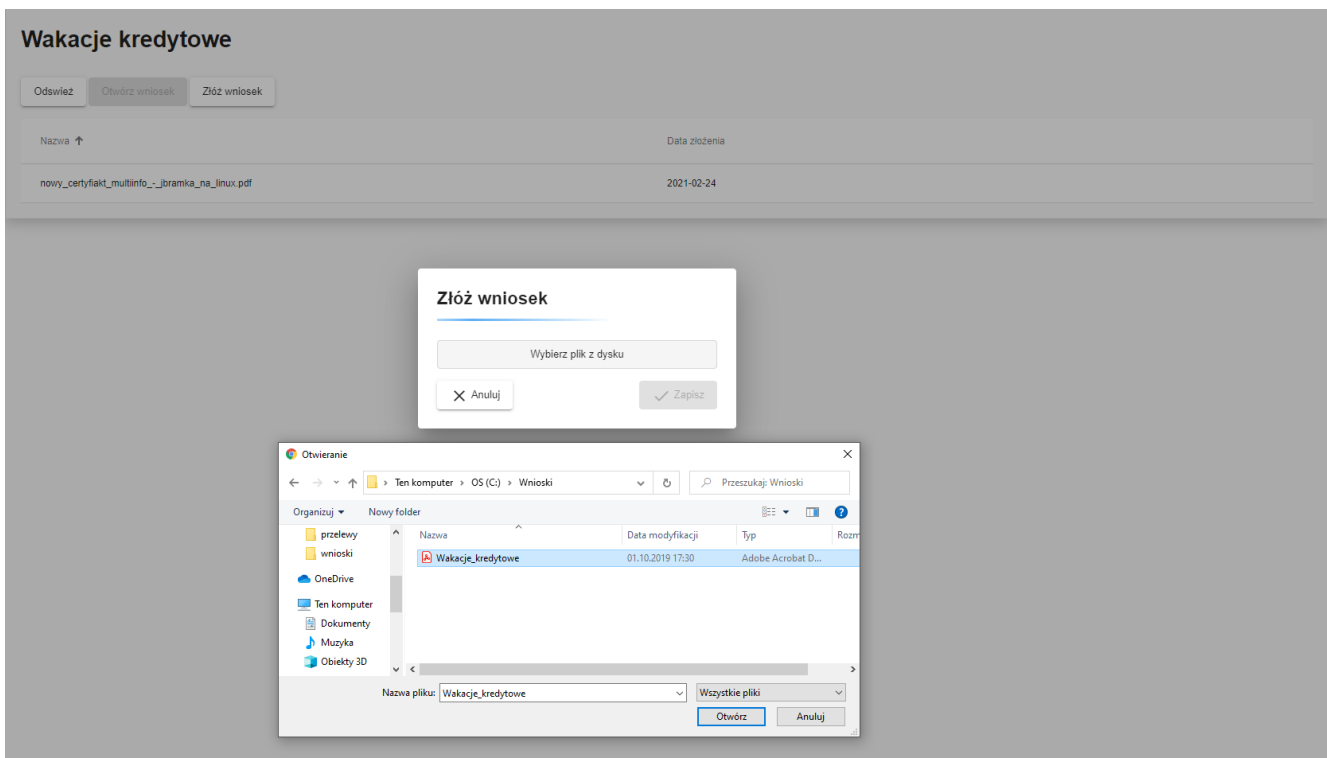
Wakacje kredytowe

Odswież Otwórz wniosek Złóż wniosek

| Nazwa ↑ | Data złożenia |
|---|---|
| nowy_certyfiakt_multiinfo_-_jbramka_na_linux.pdf | 2021-02-24 |

Złóż wniosek

Wybierz plik z dysku

Anuluj Zapisz

Otwieranie

Ten komputer › OS (C:) › Wnioski

Przeszukaj: Wnioski

Organizuj ▾ Nowy folder

przelewy
wnioski
OneDrive
Ten komputer
Dokumenty
Muzyka
Obiekty 3D

| Nazwa | Data modyfikacji | Typ | Rozm |
|---|---|---|---|
| Wakacje_kredytowe | 01.10.2019 17:30 | Adobe Acrobat D... | |

Nazwa pliku: Wakacje_kredytowe

Wszystkie pliki

Otwórz Anuluj